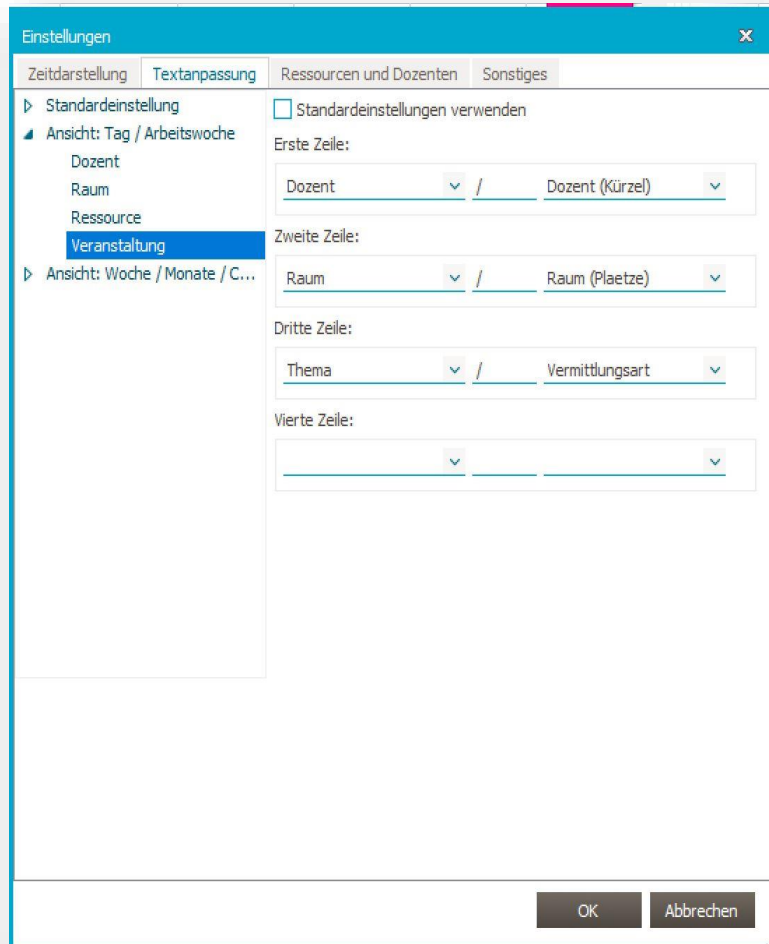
Einstellungen

Zeitdarstellung | Textanpassung | Ressourcen und Dozenten | Sonstiges

Standardeinstellung
Ansicht: Tag / Arbeitswoche
Dozent
Raum
Ressource
Veranstaltung
Ansicht: Woche / Monate / C...

Standardeinstellungen verwenden

Erste Zeile:
Dozent / Dozent (Kürzel)

Zweite Zeile:
Raum / Raum (Plaetze)

Dritte Zeile:
Thema / Vermittlungsart

Vierte Zeile:

OK
Abbrechen